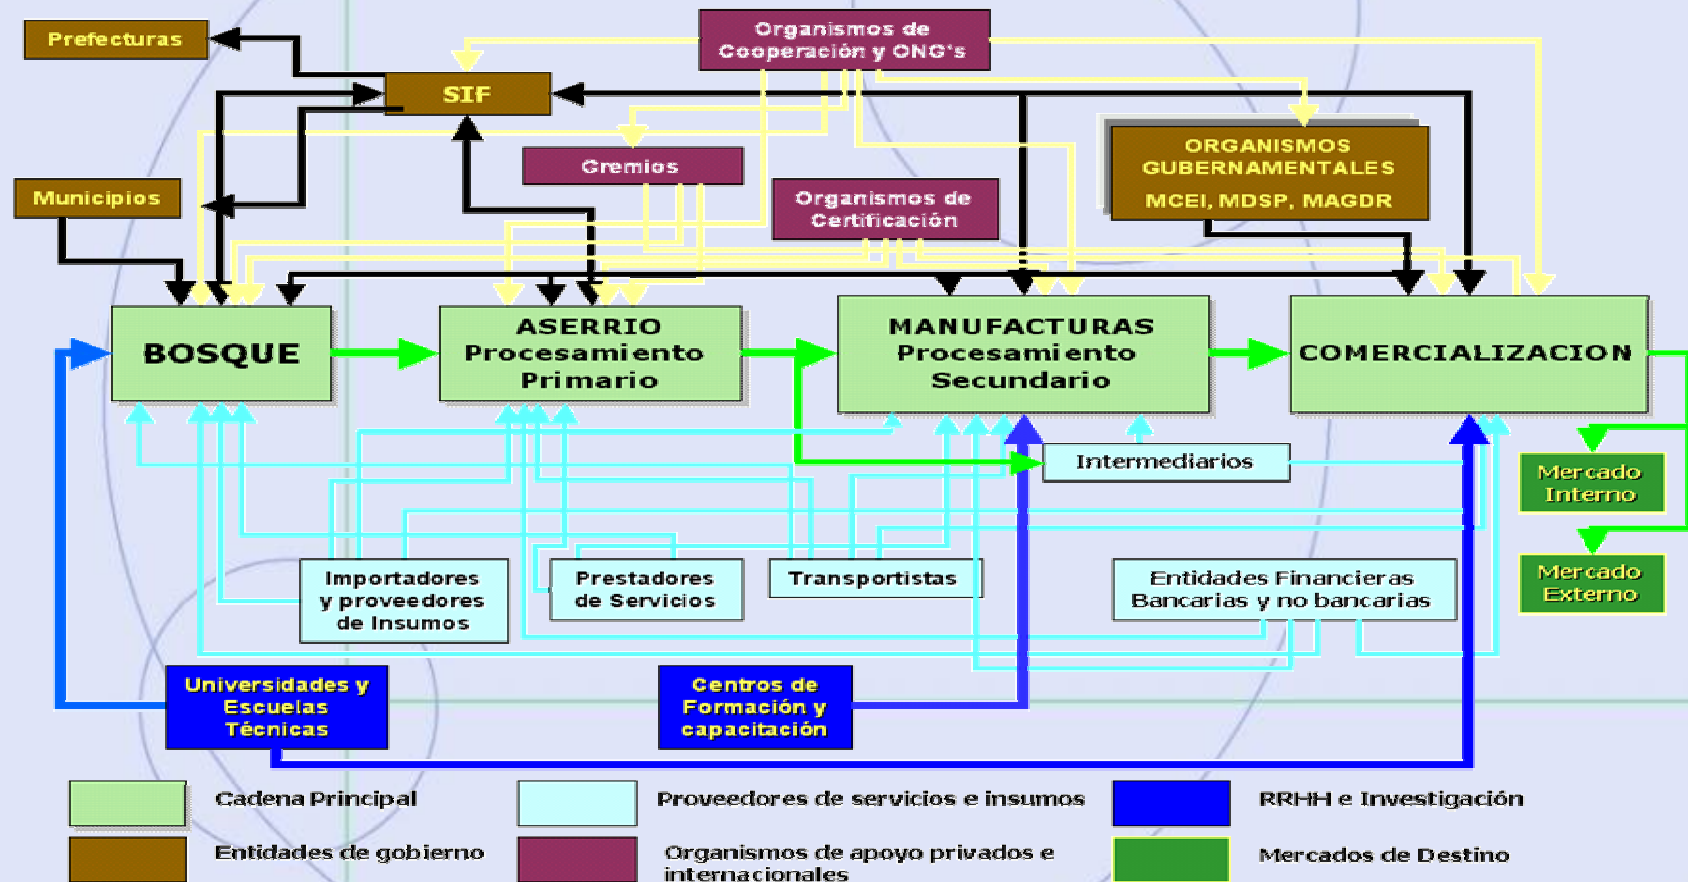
Prefecturas

Organismos de Cooperación y ONG's

SIF

ORGANISMOS GUBERNAMENTALES
MCEI, MDSP, MAGDR

Gremios

Municipios

Organismos de Certificación

BOSQUE

ASERRIO
Procesamiento
Primario

MANUFACTURAS
Procesamiento
Secundario

COMERCIALIZACION

Intermediarios

Mercado Interno

Mercado Externo

Importadores y proveedores de Insumos

Prestadores de Servicios

Transportistas

Entidades Financieras Bancarias y no bancarias

Universidades y Escuelas Técnicas

Centros de Formación y capacitación

Cadena Principal

Proveedores de servicios e insumos

RRHH e Investigación

Entidades de gobierno

Organismos de apoyo privados e internacionales

Mercados de Destino